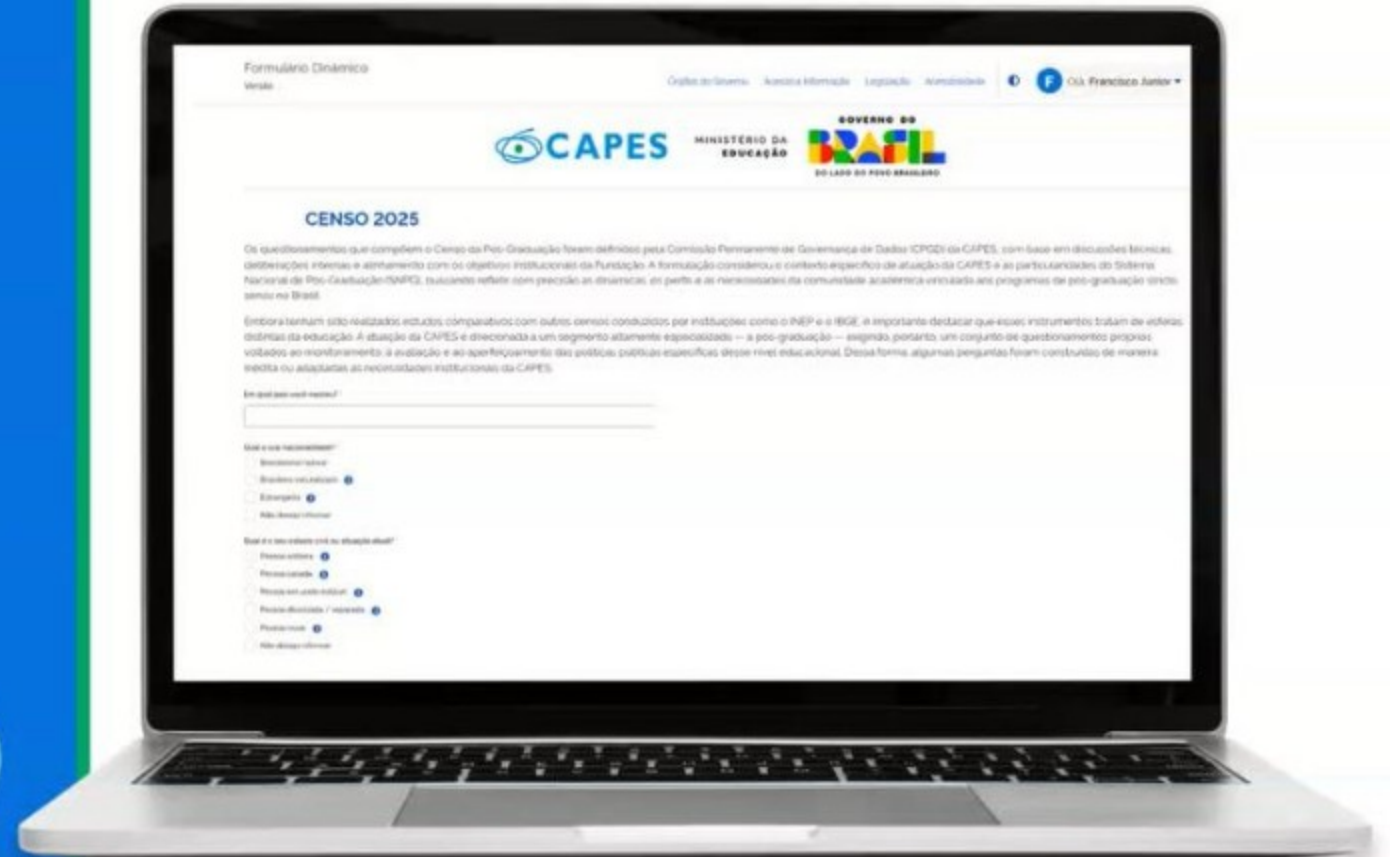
Formulário Dinâmico
Versão

Órgãos do Governo   Acesso à Informação   Legislação   Acessibilidade   F   Olá, Francisco Junior

CAPES   MINISTÉRIO DA EDUCAÇÃO   GOVERNO DO BRASIL DO LADO DO POVO BRASILEIRO

CENSO 2025

Os questionamentos que compõem o Censo da Pós-Graduação foram definidos pela Comissão Permanente de Governança de Dados (CPGD) da CAPES, com base em discussões técnicas, deliberações internas e alinhamento com os objetivos institucionais da Fundação. A formulação considerou o contexto específico de atuação da CAPES e as particularidades do Sistema Nacional de Pós-Graduação (SNPG), buscando refletir com precisão as dinâmicas, o perfil e as necessidades da comunidade acadêmica vinculada aos programas de pós-graduação stricto sensu no Brasil.

Embora tenham sido realizados estudos comparativos com outros censos conduzidos por instituições como o INEP e o IBGE, é importante destacar que esses instrumentos tratam de esferas distintas da educação. A atuação da CAPES é direcionada a um segmento altamente especializado — a pós-graduação — exigindo, portanto, um conjunto de questionamentos próprios voltados ao monitoramento, à avaliação e ao aperfeiçoamento das políticas públicas específicas desse nível educacional. Dessa forma, algumas perguntas foram construídas de maneira inédita ou adaptadas às necessidades institucionais da CAPES.

Em qual país você nasceu? *

Qual a sua nacionalidade? *
Brasileira(o) nata(o)
Brasileira naturalizada
Estrangeira
Não desejo informar

Qual é o seu estado civil ou situação atual? *
Pessoa solteira
Pessoa casada
Pessoa em união estável
Pessoa divorciada / separada
Pessoa viúva
Não desejo informar